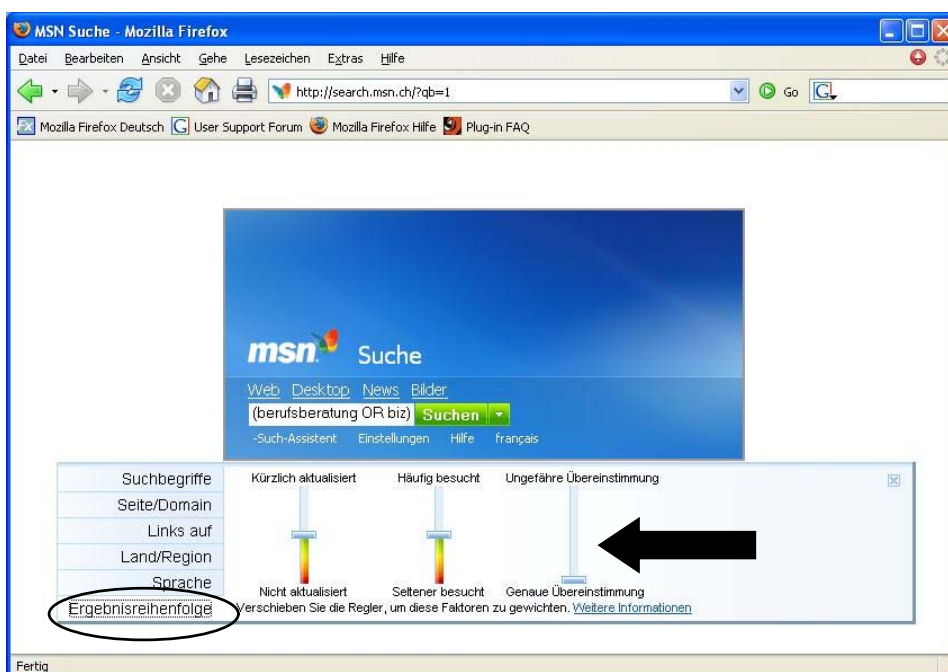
MSN Suche - Mozilla Firefox

Datei Bearbeiten Ansicht Gehe Lesezeichen Extras Hilfe

http://search.msn.ch/?qb=1

Go

Mozilla Firefox Deutsch User Support Forum Mozilla Firefox Hilfe Plug-in FAQ

msn Suche

Web Desktop News Bilder

(berufsberatung OR biz) Suchen

-Such-Assistent Einstellungen Hilfe français

Suchbegriffe

Seite/Domain

Links auf

Land/Region

Sprache

Ergebnisreihenfolge

Kürzlich aktualisiert

Nicht aktualisiert

Häufig besucht

Seltener besucht

Ungefähre Übereinstimmung

Genaue Übereinstimmung

Verschieben Sie die Regler, um diese Faktoren zu gewichten. Weitere Informationen

Fertig